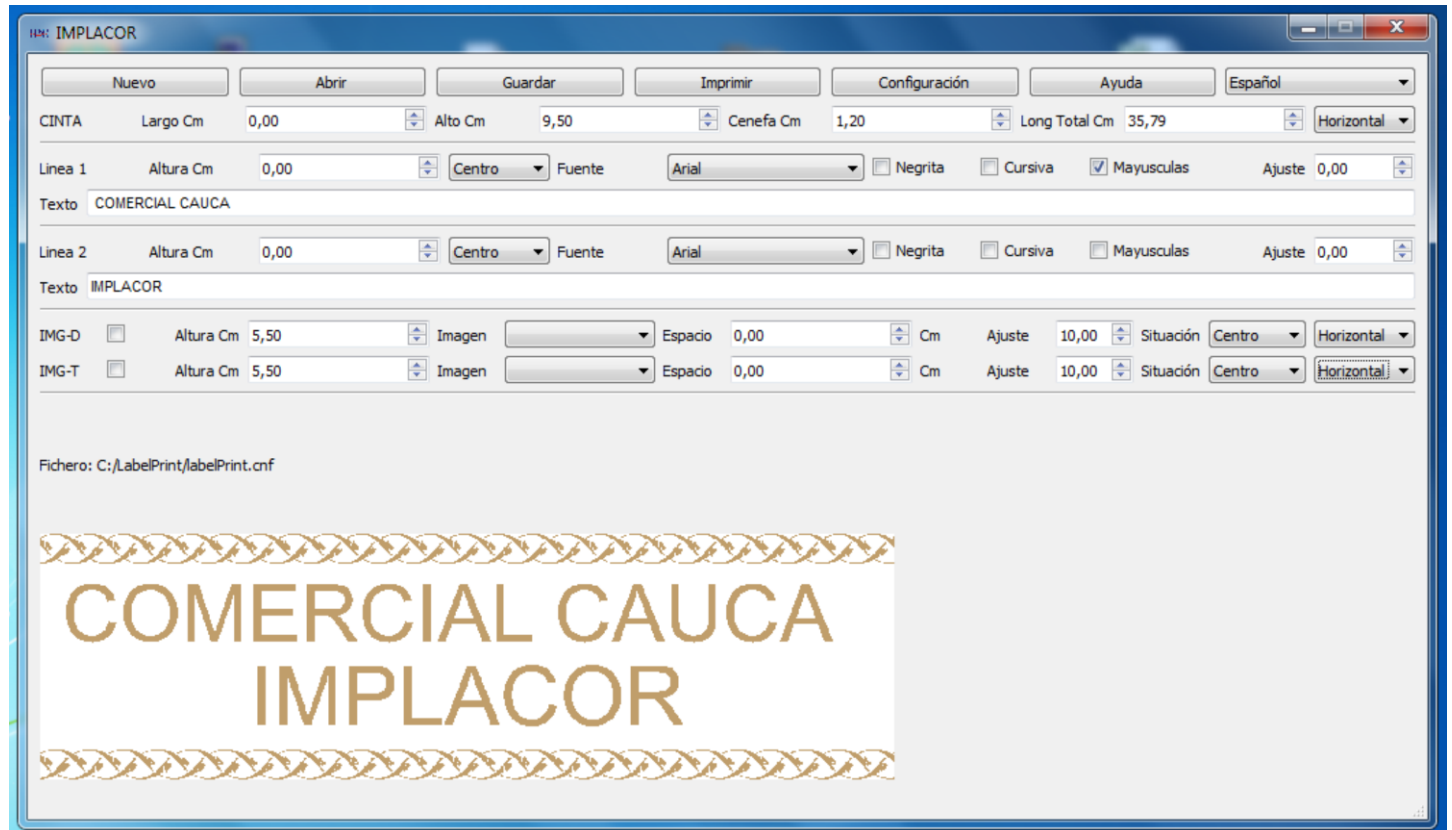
IMPLACOR

Nuevo Abrir Guardar Imprimir Configuración Ayuda Español

CINTA Largo Cm 0,00 Alto Cm 9,50 Cenefa Cm 1,20 Long Total Cm 35,79 Horizontal

Linea 1 Altura Cm 0,00 Centro Fuente Arial Negrita Cursiva Mayusculas Ajuste 0,00

Texto COMERCIAL CAUCA

Linea 2 Altura Cm 0,00 Centro Fuente Arial Negrita Cursiva Mayusculas Ajuste 0,00

Texto IMPLACOR

IMG-D Altura Cm 5,50 Imagen Espacio 0,00 Cm Ajuste 10,00 Situación Centro Horizontal

IMG-T Altura Cm 5,50 Imagen Espacio 0,00 Cm Ajuste 10,00 Situación Centro Horizontal

Fichero: C:/LabelPrint/labelPrint.cnf

COMERCIAL CAUCA
IMPLACOR